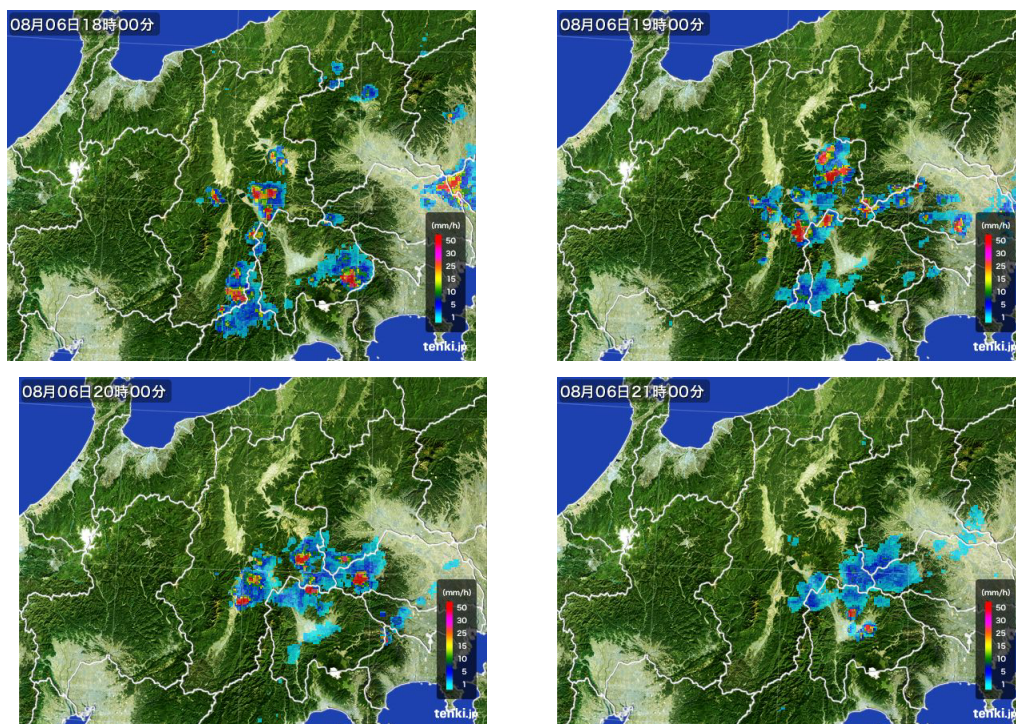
08月06日18時00分

(mm/h)
50
30
25
15
10
5
1

tenki.jp

08月06日19時00分

(mm/h)
50
30
25
15
10
5
1

tenki.jp

08月06日20時00分

(mm/h)
50
30
25
15
10
5
1

tenki.jp

08月06日21時00分

(mm/h)
50
30
25
15
10
5
1

tenki.jp